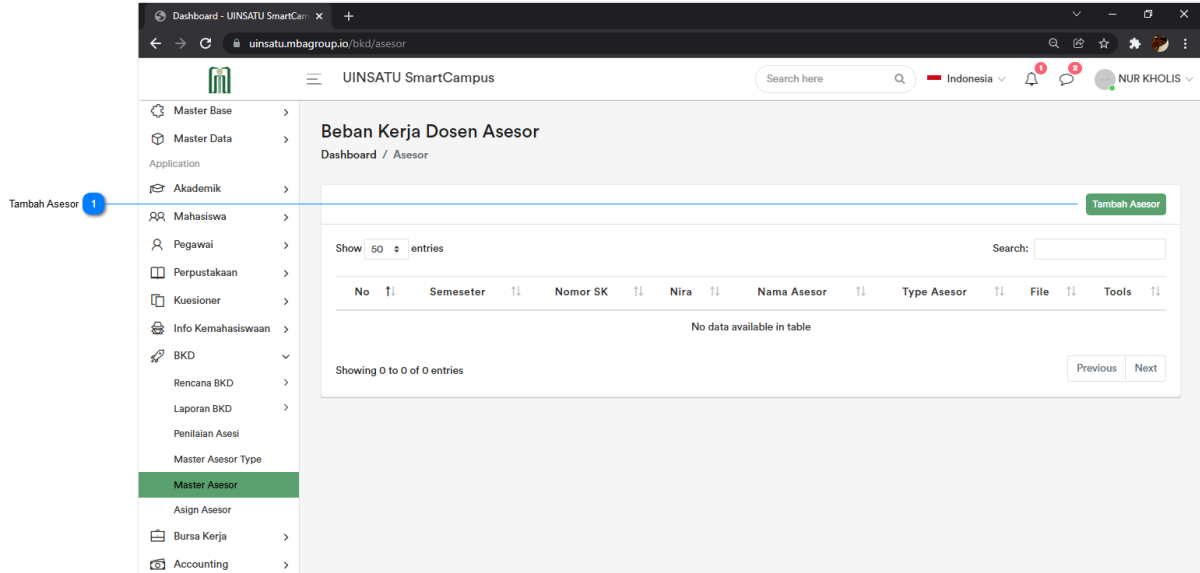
Dashboard - UINSATU SmartCam ×
uinsatu.mbagroup.io/bkd/asesor

UINSATU SmartCampus
Search here
Indonesia
1
2
NUR KHOLIS

Master Base
Master Data
Application
Akademik
Mahasiswa
Pegawai
Perpustakaan
Kuesioner
Info Kemahasiswaan
BKD
Rencana BKD
Laporan BKD
Penilaian Asesi
Master Asesor Type
Master Asesor
Asign Asesor
Bursa Kerja
Accounting

Tambah Asesor 1

Beban Kerja Dosen Asesor
Dashboard / Asesor

Tambah Asesor

Show 50 entries
Search:

| No | Semeseter | Nomor SK | Nira | Nama Asesor | Type Asesor | File | Tools |
|---|---|---|---|---|---|---|---|
| No data available in table | | | | | | | |

Showing 0 to 0 of 0 entries
Previous Next